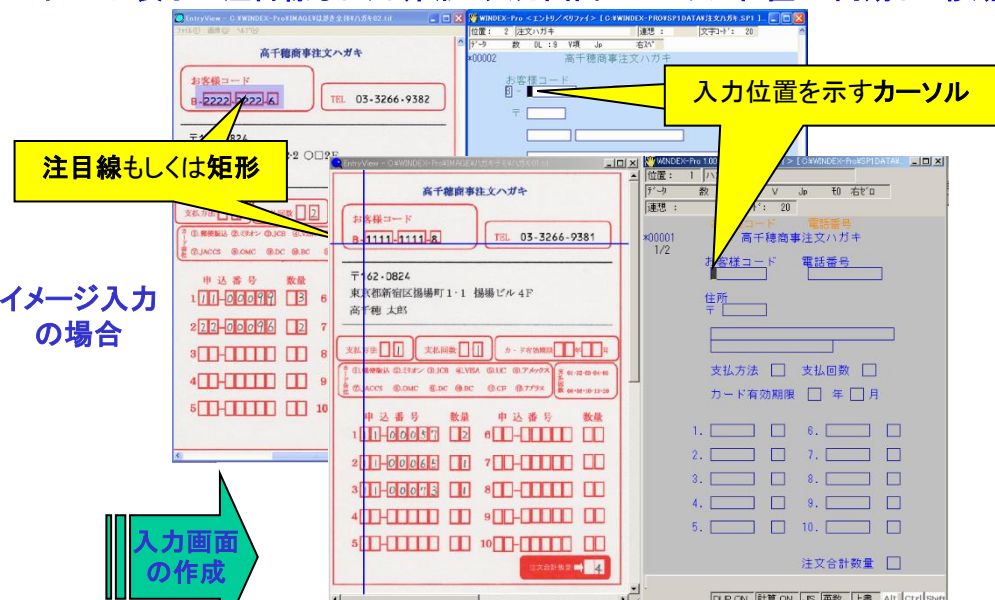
EntryView - C:¥WINDEX-Pro¥IMAGE¥注文書ハガキ02.tif
ファイル(F) 画像(G) ヘルプ(H)

高千穂商事注文ハガキ

お客様コード
B-2222-2222-6

TEL 03-3266-9382

注目線もしくは矩形

申込番号 数量
1 11-00091 3 6
2 22-00096 2 7
3 □-□□□□ 8
4 □-□□□□ 9
5 □-□□□□ 10

イメージ入力の場合

入力画面の作成

WINDEX-Pro <エントリ／ベリファイ> [C:¥WINDEX-PRO¥SP1DATA¥注文ハガキ.SP1]
位置: 2 注文ハガキ 連想: 文字コード: 20
データ 数 BL: 9 V項 Jp 右ズペ
×00002 高千穂商事注文ハガキ
お客様コード

入力位置を示すカーソル

EntryView - C:¥WINDEX-Pro¥IMAGE¥ハガキ¥注文ハガキ01.tif

高千穂商事注文ハガキ

お客様コード
B-1111-1111-8

TEL 03-3266-9381

〒162-0824
東京都新宿区揚場町1・1 揚場ビル4F
高千穂 太郎

支払方法 1 支払回数 1 カード有効期限

①郵便振込 ②ミリオン ③JCB ④VISA ⑤UC ⑥アメックス
⑦JACCS ⑧OMC ⑨DC ⑩BC ⑪CP ⑫アプラス

申込番号 数量 申込番号 数量
1 11-00097 2 6 □-□□□□
2 11-00065 1 7 □-□□□□
3 11-00073 1 8 □-□□□□
4 □-□□□□ 9 □-□□□□
5 □-□□□□ 10 □-□□□□

注文合計数量 4

WINDEX-Pro 1.00 > [C:¥WINDEX-Pro¥SP1DATA¥
位置: 1 ハ
データ 数 V Jp ゼロ 右ゼロ
連想: 文字コード: 20
お客様コード 電話番号
×00001 高千穂商事注文ハガキ
1/2
お客様コード 電話番号
住所
〒
支払方法 支払回数
カード有効期限 年 月
1. 6.
2. 7.
3. 8.
4. 9.
5. 10.
注文合計数量
DUP ON 計算 ON IS 再数 上書 Alt Ctrl Shift